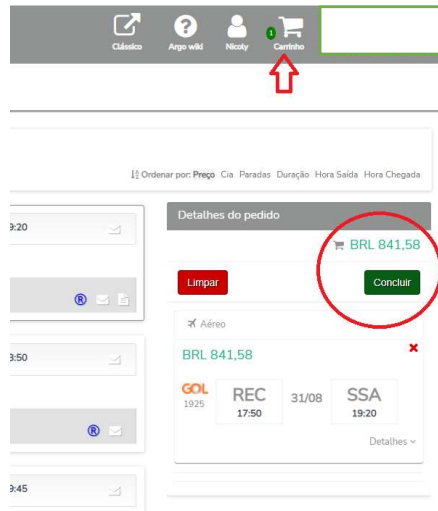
Clássico Argo wiki Nicoly 1 Carrinho

Ordenar por: Preço Cia Paradas Duração Hora Saída Hora Chegada

9:20

3:50

9:45

Detalhes do pedido

BRL 841,58

Limpar

Concluir

Aéreo

BRL 841,58

GOL 1925

REC 17:50

31/08

SSA 19:20

Detalhes